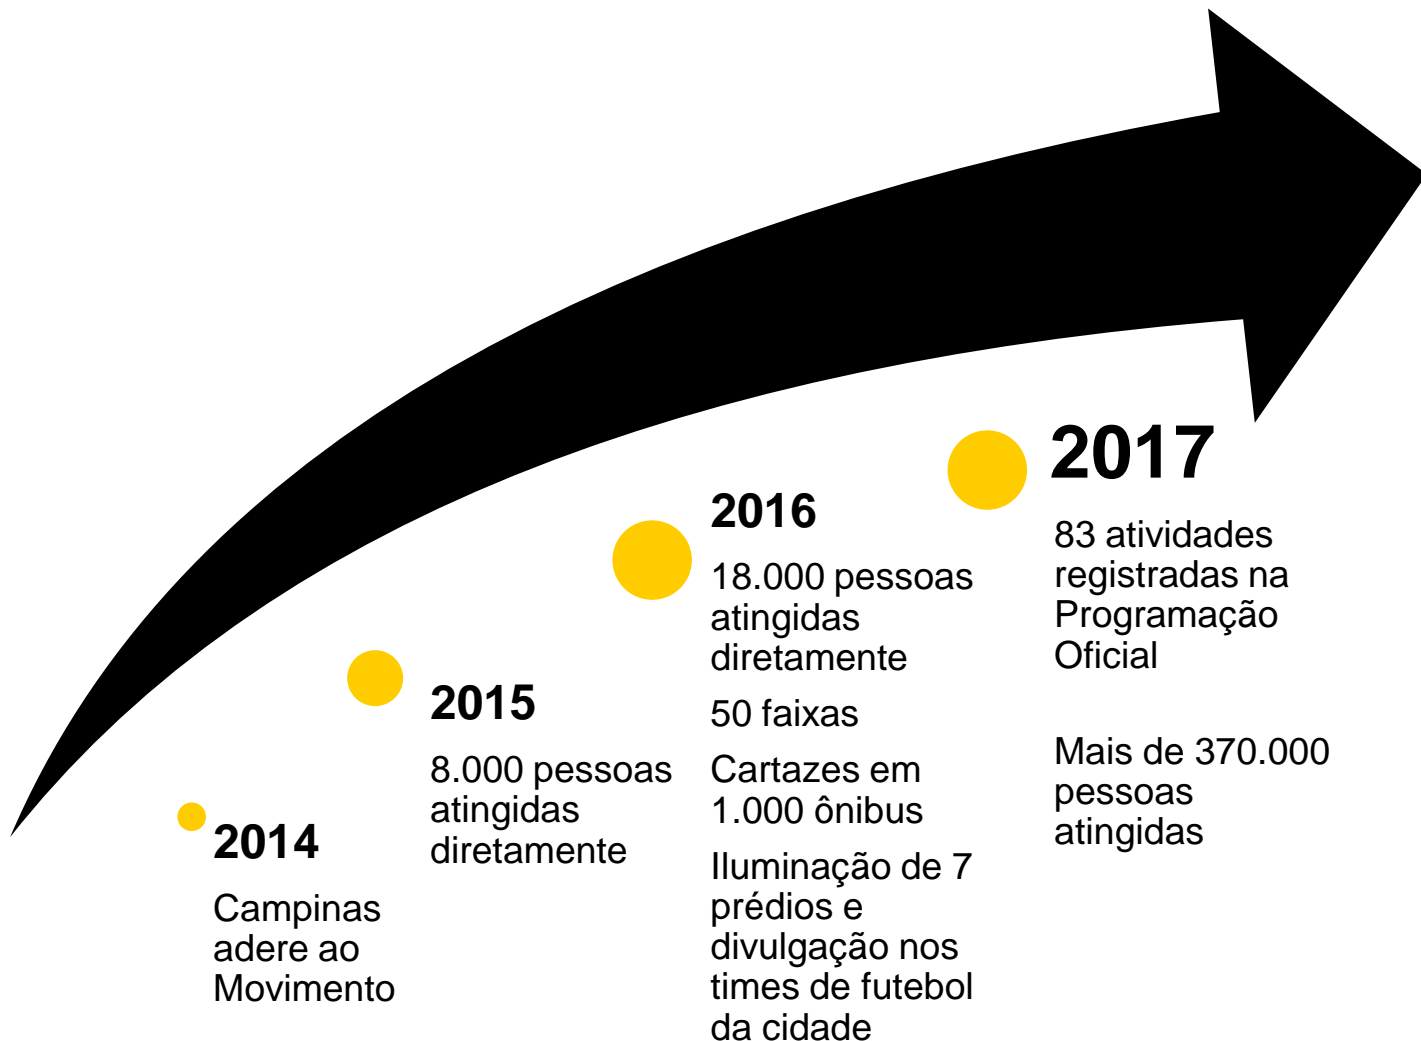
2014

Campinas adere ao Movimento

2015

8.000 pessoas atingidas diretamente

2016

18.000 pessoas atingidas diretamente

50 faixas

Cartazes em 1.000 ônibus

Iluminação de 7 prédios e divulgação nos times de futebol da cidade

2017

83 atividades registradas na Programação Oficial

Mais de 370.000 pessoas atingidas